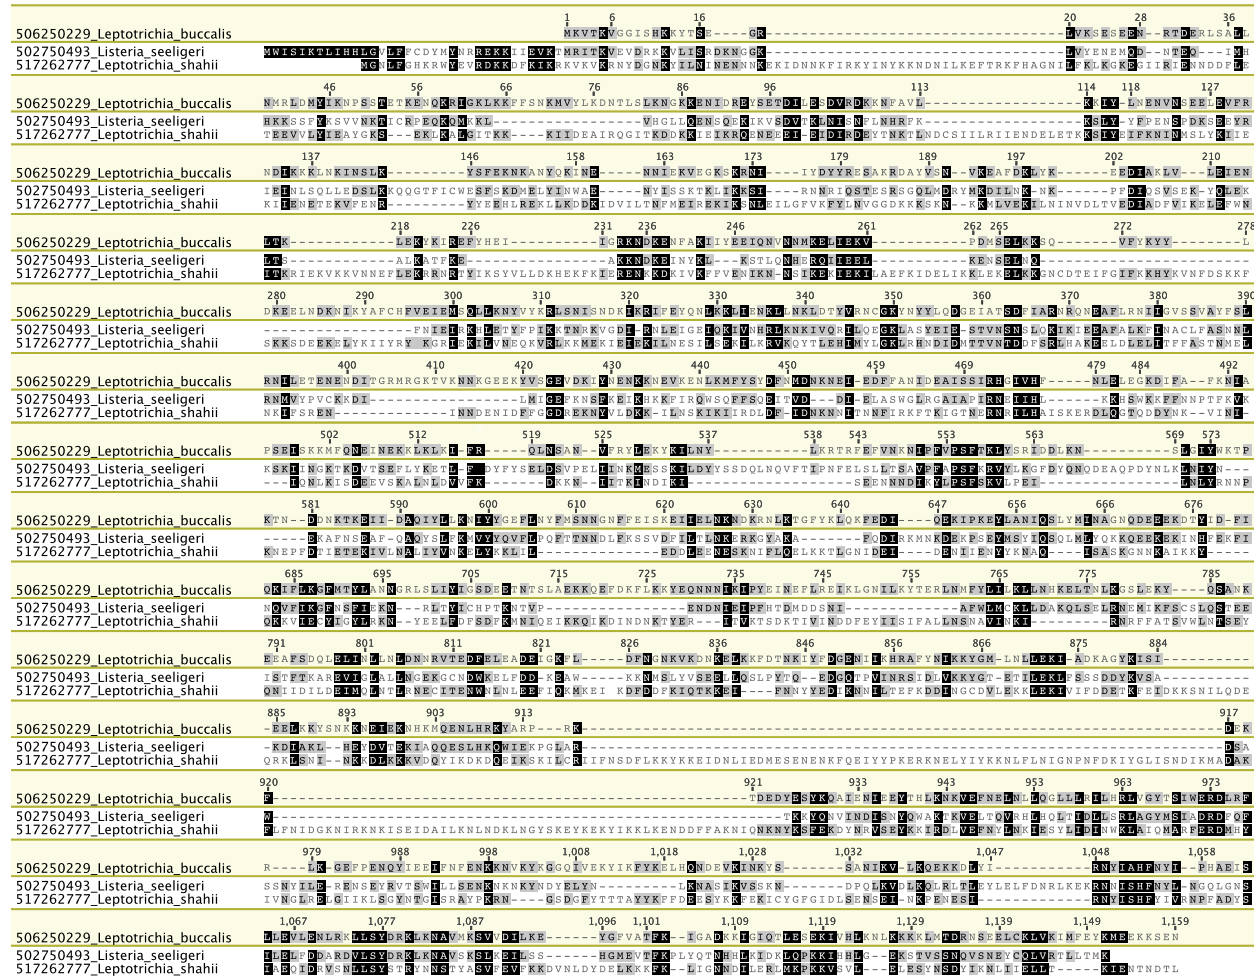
1 6 16 20 28 36
506250229_Leptotrichia_buccalis MKVTKVGGISHKKYTSE----GR----------------------------------------------------------LVKSESEEN--RTDERLSALL
502750493_Listeria_seeligeri MWISIKTLIHHLGVLFCDYMYNREKKIIEVKTMRITKVEVDRKKVLISRDKNGGK-----------------------------------------------LVYENEMQD--NTEQ---IMH
517262777_Leptotrichia_shahii MGNLFGHKRWYEVRDKKDFKIKRKVKVKRNYDGNKYILNINENNKEKIDNNKFIRKYINYKKNDNILKEFTRKFHAGNILFKLKGKDGIIRIENNDDFLE

46 56 66 76 86 96 113 114 118 127
506250229_Leptotrichia_buccalis NMRLDMYIKNPSSTETKENQKRIGKLKKFFSNKMVYLKDNTLSLKNGKKENIDREYSETDILESDVRDKKNFAVL--------------------------KKIY-LNENVNSEELEVFR
502750493_Listeria_seeligeri HKKSSFYKSVVNKTICRPEQKQVKL-----------------VHGLLQENSQEKIKVSDVKTNISNFLNHRFK------------------------------KSLY-YFPENSPSEKSEYR
517262777_Leptotrichia_shahii TEEVVLIIEAYGKS---EKLKALGITKK----KIIDEAIRQGITKDDKKIEIKRQENEEEI-EIDIRDEYTNKTLNDCSIILRIIENDELETKKSIYEIFKNINMSLYKIIE

137 146 158 163 173 179 189 197 202 210
506250229_Leptotrichia_buccalis NDIKKKLNKINSLK---------YSFEKNKANYQKINE----NNIEKVEGKSKRNI----IYDYYRESAKRDAYVSN--VKEAFDKLYK-------EEDIAKLV---LEIEN
502750493_Listeria_seeligeri IEINLSQLLEDSLKKQQGTFICWESFSKDMELYINWAE-----NYISSKTKLIKKSI----RNNRIQSTESRSGQLMDRYMKDILNK-NK--------PFDIQSVSEK-YQLEK
517262777_Leptotrichia_shahii KIIENETEKVFENR--------YYEEHLREKLLKDDKIDVILTNFMEIREKIKSNLEILGFVKFYLNVGGDKKKSKN--KKVLVEKILNINVDLTVEDIADFVIKELEFWN

218 226 231 236 246 261 262 265 272 278
506250229_Leptotrichia_buccalis LTK-----------LEKYKIREFYHEI---------IGRKNDKENFAKIIYEEIQNVNNMKELIEKV---------PDMSELKKSQ-------VFYKYY-------L
502750493_Listeria_seeligeri LTS-----------AIKATFKE-------------AKKNDKEINYKL----KSTLQNHERQIIEEL---------KENSELNK----------------------
517262777_Leptotrichia_shahii ITKRIEKVKKVNNEFLEKRRNRTYIKSYVLLDKHEKFKIERENKKDKIVKFFVENIKN-NSIKEKIEKILAEFKIDELIKKLEKELKKGNCDTEIFGIFKKHYKVNFDSKKF

280 290 300 310 320 330 340 350 360 370 380 390
506250229_Leptotrichia_buccalis DKEELNDKNIKYAFCHFVEIEMSQLLKNYVYKRLSNISNDKIKRIFEYQNLKKLIENKLLNKLDTYVRNCGKYNYYLQDGEIATSDFIARNRQNEAFLRNIIGVSSVAYFSL
502750493_Listeria_seeligeri -----------------FNIEIKKHLETYFPIKKTNRKVGDI-RNLEIGEIQKIVNHRLKNKIVQRILQEGKLASYEIE-STVNSNSLQKIKIEEAFALKFINACLFASNNL
517262777_Leptotrichia_shahii SKKSDEEKELYKIIYRYKGRIEKILVNEQKVRLKKMEKIEIEKILNESILSEKILKRVKQYTLEHIMYLGKLRHNDIDMTTVNTDDFSRLHAKEELDLELITFFASTNMEL

400 410 420 430 440 450 459 469 479 484 492
506250229_Leptotrichia_buccalis RNILETENENDITGRMRGKTVKNNKGEEKYVSGEVDKIYNENKKNEVKENLKMFYSYDFNMDNKNEI-EDFFANIDEAISSIRHGIVHF------NLELEGKDIFA--FKNIA
502750493_Listeria_seeligeri RNMVYPVCKKDI--------------LMIGEFKNSFKEIKHKKFIRQWSQFFSQEITVD---DI-ELASWGLKGAIAIPIRNEIIHL-------KHSWKKFFNNPTFKVK
517262777_Leptotrichia_shahii NKIFSREN--------------INNDENIDFFGGDREKNYVLDKK-ILNSKIKIIRDLDF-IDNKNNITNNFIRKFTKIGTNERNRILHAISKERDLQGTQDDYNK--VINI

502 512 519 525 537 538 543 553 563 569 573
506250229_Leptotrichia_buccalis PSEISKKMFQNEINEKKLKLKI-FR-------QLNSAN--VFRYLEKYKILNY-----------LKRTRFEFVNKNIPFVPSFTKLYSRIDDLKN------------SLGIYWKTP
502750493_Listeria_seeligeri KSKIINGKTKDVTSEFLYKETL-F--DYFYSELDSVPELIINKMESSKILDYYSSDQLNQVFTIPNFELSLLTSAVPFAPSFKRVYLKGFDYQNQDEAQPDYNLKLNIYN---
517262777_Leptotrichia_shahii ---IQNLKISDEEVSKALNLDVVFK------DKKN--IITKINDIKI--------------SEENNNDIKYLPSFSKVLPEI----------------------------LNLYRNNP

581 590 600 610 620 630 640 647 656 666 676
506250229_Leptotrichia_buccalis KTN--DDNKTKEII-DAQIYLLKNIYYGEFLNYFMSNNGNFFEISKEIIELNKNDKRNLKTGFYKLQKFEDI----QEKIPKEYLANIQSLYMINAGNQDEEEKDTYIDFI
502750493_Listeria_seeligeri -----EKAFNSEAF-QAQYSLFKMVYYQVFLPQFTTNNDLFKSSVDFILTLNKERKGYAKA-------FQDIRKMNKDEKPSEYMSYIQSQLMLYQKKQEEKEKINHFEKFI
517262777_Leptotrichia_shahii KNEPFDTIETEKIVLNALIYVNKELYKKLIL---------EDDLEENESKNIFLQELKKTLGNIDEI------DENIIENYYKNAQ-----ISASKGNNKAIKKY---

685 695 705 715 725 735 745 755 765 775 785
506250229_Leptotrichia_buccalis QKIFLKGFMTYLANNGRLSLIYIGSDEETNTSLAEKKQEFDKFLKKYEQNNNIKIPYEINEFLREIKLGNILKYTERLNMFYLIKLLNHKELTNLKGSLEKY----QSANK
502750493_Listeria_seeligeri NQVFIKGFNSFIEKN---RLTYICHPTKNTVP----------ENDNIEIPFHTDMDDSNI----------AFWLMCKLLDAKQLSELRNEMIKFSCSLQSTEE
517262777_Leptotrichia_shahii QKVIECYIGYLRKN---YEELFDFSDFKMNIQEIKKQIKDINDNKTYER---ITVKTSDKTIVINDDFEYIISIFALLNSNAVINKI--------RNRFFATSVWLNTSEY

791 801 811 821 826 836 846 856 866 875 884
506250229_Leptotrichia_buccalis EEAFSDQLELINLLNLDNNRVTEDFELEADEIGKFL-----DFNGNKVKDNKELKKFDTNKIYFDGENIIKHRAFYNIKKYGM-LNLLEKI-ADKAGYKISI---------
502750493_Listeria_seeligeri ISTFTKAREVIGLALLNGEKGCNDWKELFDD-KEAW----KKNMSLYVSEELLQSLPYTQ--EDGQTPVINRSIDLVKKYGT-ETILEKLFSSSDDYKVSA-----------
517262777_Leptotrichia_shahii QNIIDILDEIMQLNTLRNECITENWNLNLEEFIQKMKEI EKDFDDFKIQTKKEI---FNNYYEDIKNNILTEFKDDINGCDVLEKKLEKIVIFDDETKFEIDKKSNILQDE

885 893 903 913 917
506250229_Leptotrichia_buccalis -EELKKYSNKKNEIEKNHKMQENLHRKYARP---RK-----------------------------------------------------------------------------DEK
502750493_Listeria_seeligeri -KDIAKL--HEYDVTEKIAQQESLHKQWIEKPGLAR-------------------------------------------------------------------------DSA
517262777_Leptotrichia_shahii QRKISNI--NKKDLKKKVDQYIKDKDQEIKSKILCRIIFNSDFLKKYKKEIDNLIEDMESENENKFQEIYYPKERKNELYIYKKNLFLNIGNPNFDKIYGLISNDIKMADAK

920 921 933 943 953 963 973
506250229_Leptotrichia_buccalis F-------------------------------------------------------------------TDEYESYKQAIENIEEYTHLKNKVEFNELNLLQGLLLRILHRLVGYTSIWERDLRF
502750493_Listeria_seeligeri W------------------------------------------------------------------------TKYQNVINDISNYQWAKTKVELTQVRHLHQLTIDLLSRLAGYMSIADRDFQF
517262777_Leptotrichia_shahii FLFNIDGKNIRKNKISEIDAILKNLNDKLNGYSKEYKEKYIKKLKENDDFFAKNIQNKNYKSFEKDYNRVSEYKKIRDLVEFNYLNKIESYLIDINWKLAIQMARFERDMHY

979 988 998 1,008 1,018 1,028 1,032 1,047 1,048 1,058
506250229_Leptotrichia_buccalis R----IK-GEFPENQYIEEIFNFENKKNVKYKGGQIVEKYIKFYKELHQNDEVKINKYS-------SANIKV-LKQEKKDLYI----------RNYIAHFNYI-PHAEIS
502750493_Listeria_seeligeri SSNYILE-RENSEYRVTSWILLSENKNKNKYNDYELYN---------LKNASIKVSSKN--------DPQLKVDLKQLRLTLEYLELFDNRLKEKRNNISHFNYL-NGQLGNS
517262777_Leptotrichia_shahii IVNGLRELGIIKLSGYNTGISRAYPKRN----GSDGFYTTTAYYKFFDEESYKKFEKICYGFGIDLSENSEI-NKPENESI----------RNYISHFYIVRNPFADYS

1,067 1,077 1,087 1,096 1,101 1,109 1,119 1,129 1,139 1,149 1,159
506250229_Leptotrichia_buccalis LLEVLENLRKLLSYDRKLKNAVMKSVVDILKE------YGFVATFK--IGADKKIGIQTLESEKIVHLKNLKKKKLMTDRNSEELCKLVKIMFEYKMEEKKSEN
502750493_Listeria_seeligeri ILELFDDARDVLSYDRKLKNAVSKSLKEILSS------HGMEVTFK-PLYQTNHHLKIDKLQPKKIHHLG--EKSTVSSNQVSNEYCQLVRTLLTMK
517262777_Leptotrichia_shahii IAEQIDRVSNLLSYSTRYNNSTYASVFEVFKKDVNLDYDELKKKFK--LIGNNDILERLMKPKKVSVL---ELESYNSDYIKNLIIELLT-------KIENTNDTL